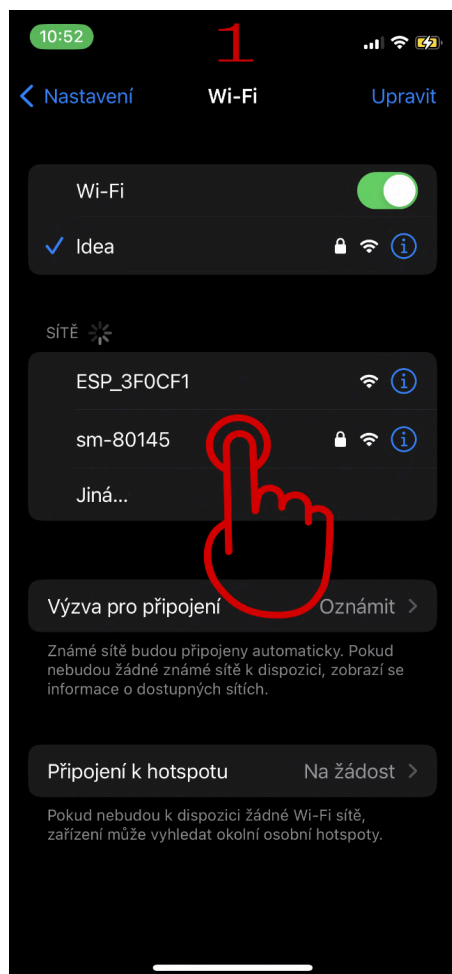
10:52
1
Nastavení
Wi-Fi
Upravit

Wi-Fi
Idea

SÍTĚ
ESP_3F0CF1
sm-80145
Jiná...

Výzva pro připojení
Oznámit

Známé sítě budou připojeny automaticky. Pokud nebudou žádné známé sítě k dispozici, zobrazí se informace o dostupných sítích.

Připojení k hotspotu
Na žádost

Pokud nebudou k dispozici žádné Wi-Fi sítě, zařízení může vyhledat okolní osobní hotspoty.